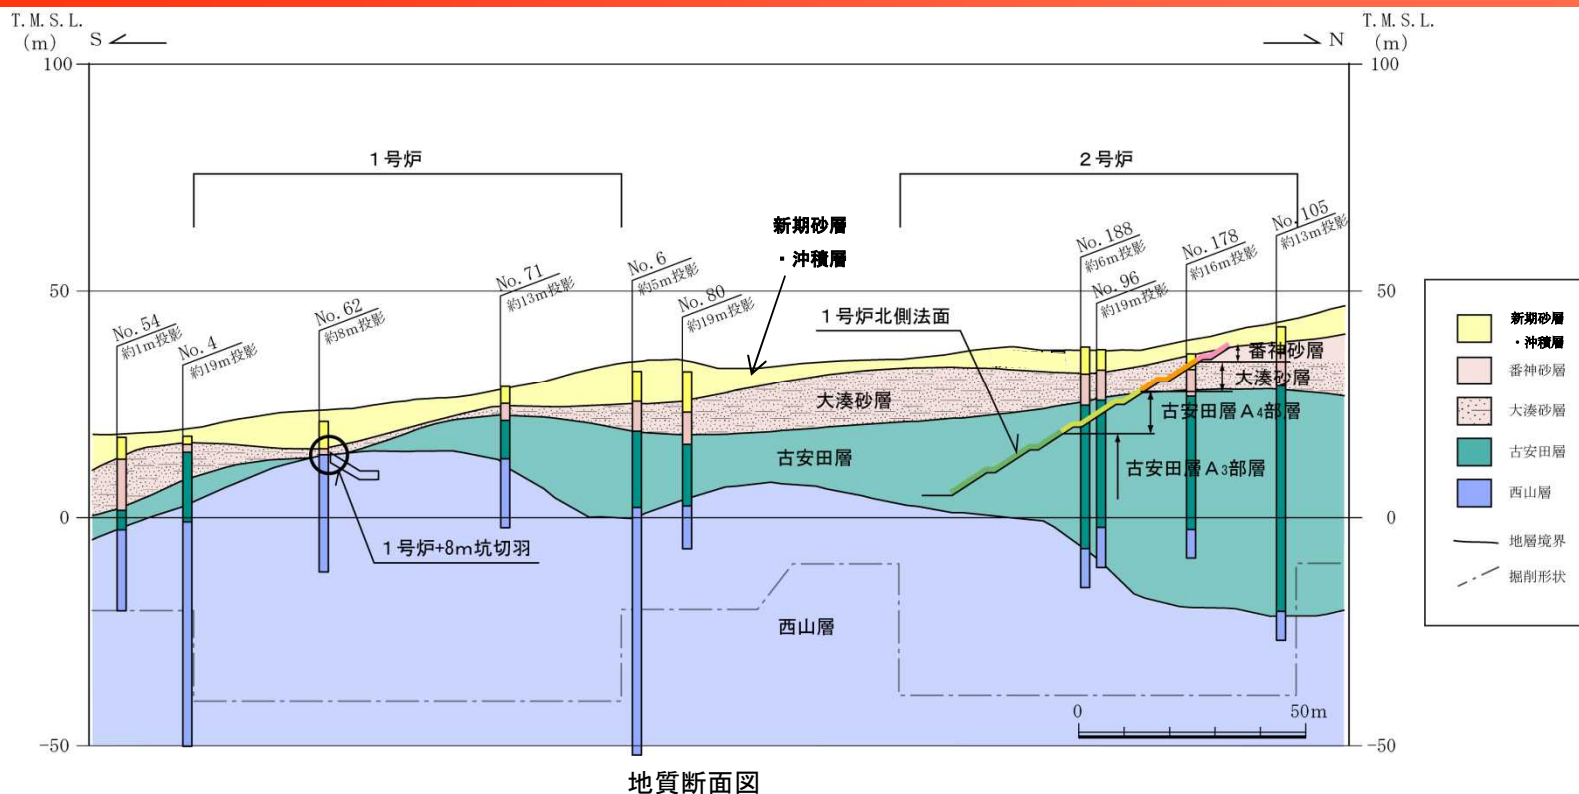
T. M. S. L. (m) S
N T. M. S. L. (m)
100
100
1号炉
2号炉
新期砂層
・沖積層
No. 188 約6m投影
No. 105 約13m投影
No. 178 約16m投影
No. 96 約19m投影
No. 71 約13m投影
No. 6 約5m投影
No. 80 約19m投影
No. 54 約1m投影
No. 4 約19m投影
No. 62 約8m投影
50
50
1号炉北側法面
番神砂層
大湊砂層
大湊砂層
古安田層A$_4$部層
古安田層
古安田層A$_3$部層
0
0
1号炉+8m坑切羽
西山層
0
50m
−50
−50
地質断面図

新期砂層
・沖積層
番神砂層
大湊砂層
古安田層
西山層
地層境界
掘削形状